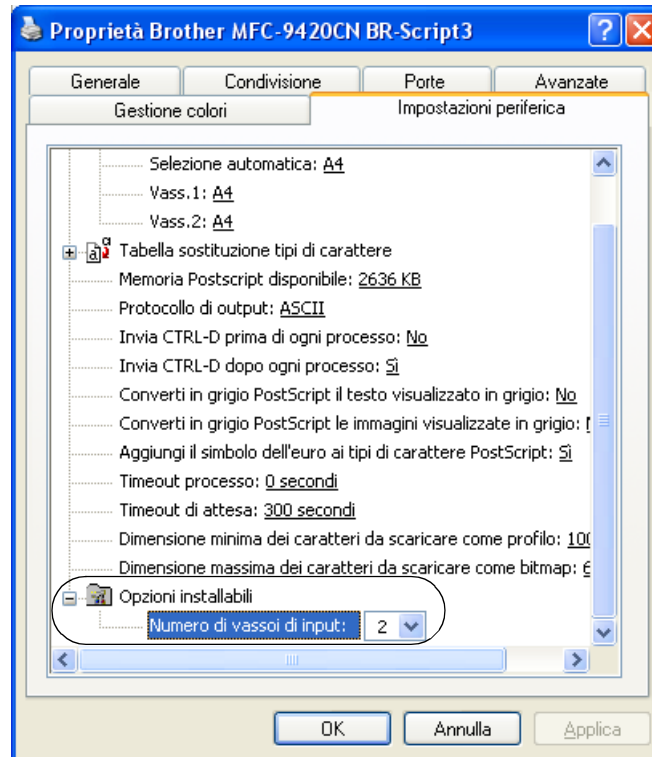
Proprietà Brother MFC-9420CN BR-Script3

Generale | Condivisione | Porte | Avanzate
Gestione colori | Impostazioni periferica

Selezione automatica: A4
Vass.1: A4
Vass.2: A4
Tabella sostituzione tipi di carattere
Memoria Postscript disponibile: 2636 KB
Protocollo di output: ASCII
Invia CTRL-D prima di ogni processo: No
Invia CTRL-D dopo ogni processo: Sì
Converti in grigio PostScript il testo visualizzato in grigio: No
Converti in grigio PostScript le immagini visualizzate in grigio: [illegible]
Aggiungi il simbolo dell'euro ai tipi di carattere PostScript: Sì
Timeout processo: 0 secondi
Timeout di attesa: 300 secondi
Dimensione minima dei caratteri da scaricare come profilo: 10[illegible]
Dimensione massima dei caratteri da scaricare come bitmap: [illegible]
Opzioni installabili
Numero di vassoi di input: 2

OK | Annulla | Applica